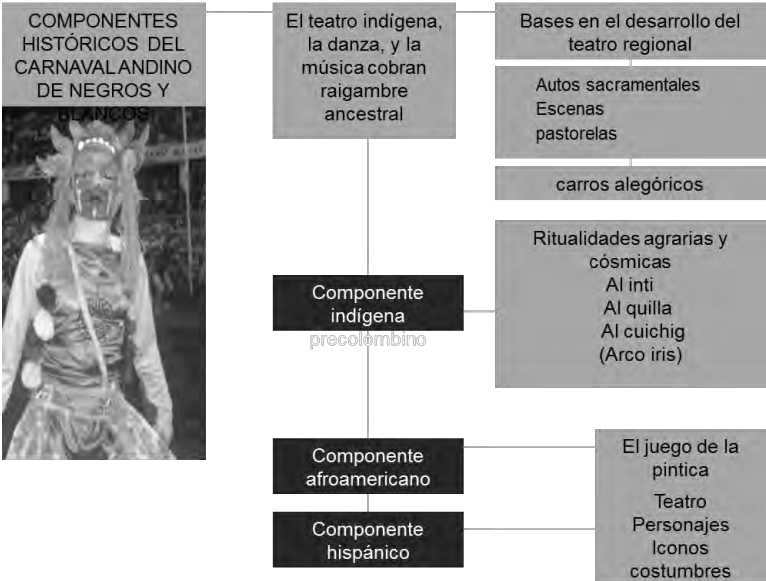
COMPONENTES HISTÓRICOS DEL CARNAVAL ANDINO DE NEGROS Y BLANCOS

El teatro indígena, la danza, y la música cobran raigambre ancestral

Bases en el desarrollo del teatro regional

Autos sacramentales
Escenas
pastorelas

carros alegóricos

Ritualidades agrarias y cósmicas
Al inti
Al quilla
Al cuichig
(Arco iris)

Componente indígena precolombino

Componente afroamericano

El juego de la pintica

Componente hispánico

Teatro
Personajes
Iconos
costumbres